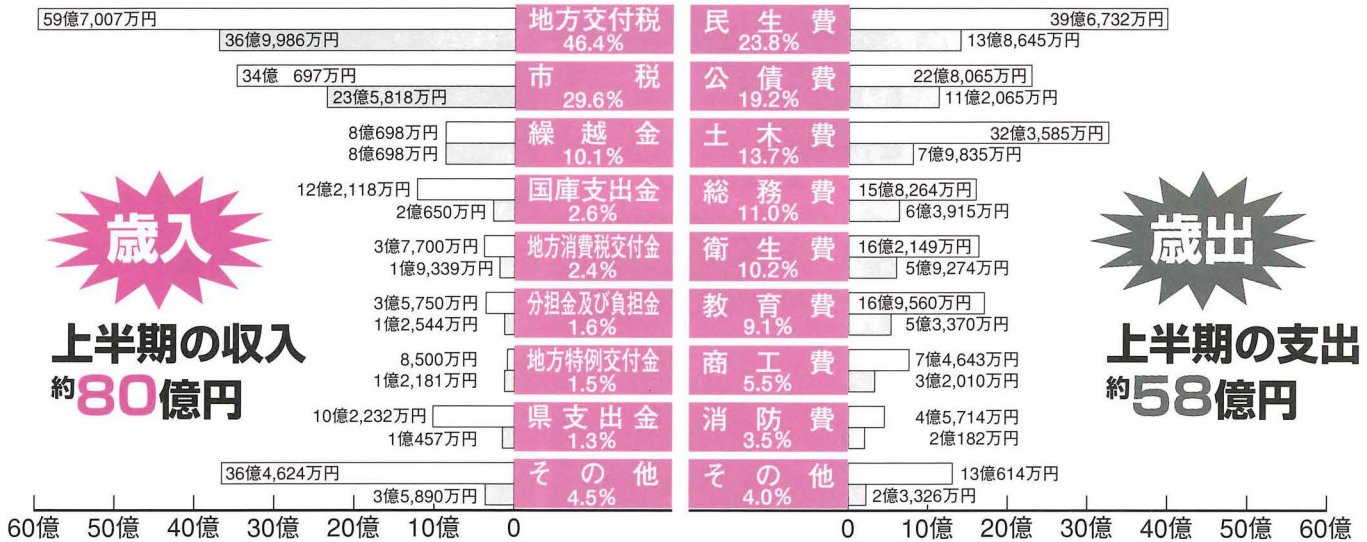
歳入

上半期の収入
約80億円

| | 歳入 | 歳出 | |
|---|---|---|---|
| 59億7,007万円 / 36億9,986万円 | 地方交付税 46.4% | 民生費 23.8% | 39億6,732万円 / 13億8,645万円 |
| 34億 697万円 / 23億5,818万円 | 市税 29.6% | 公債費 19.2% | 22億8,065万円 / 11億2,065万円 |
| 8億698万円 / 8億698万円 | 繰越金 10.1% | 土木費 13.7% | 32億3,585万円 / 7億9,835万円 |
| 12億2,118万円 / 2億650万円 | 国庫支出金 2.6% | 総務費 11.0% | 15億8,264万円 / 6億3,915万円 |
| 3億7,700万円 / 1億9,339万円 | 地方消費税交付金 2.4% | 衛生費 10.2% | 16億2,149万円 / 5億9,274万円 |
| 3億5,750万円 / 1億2,544万円 | 分担金及び負担金 1.6% | 教育費 9.1% | 16億9,560万円 / 5億3,370万円 |
| 8,500万円 / 1億2,181万円 | 地方特例交付金 1.5% | 商工費 5.5% | 7億4,643万円 / 3億2,010万円 |
| 10億2,232万円 / 1億457万円 | 県支出金 1.3% | 消防費 3.5% | 4億5,714万円 / 2億182万円 |
| 36億4,624万円 / 3億5,890万円 | その他 4.5% | その他 4.0% | 13億614万円 / 2億3,326万円 |

60億 50億 40億 30億 20億 10億 0

0 10億 20億 30億 40億 50億 60億

歳出

上半期の支出
約58億円